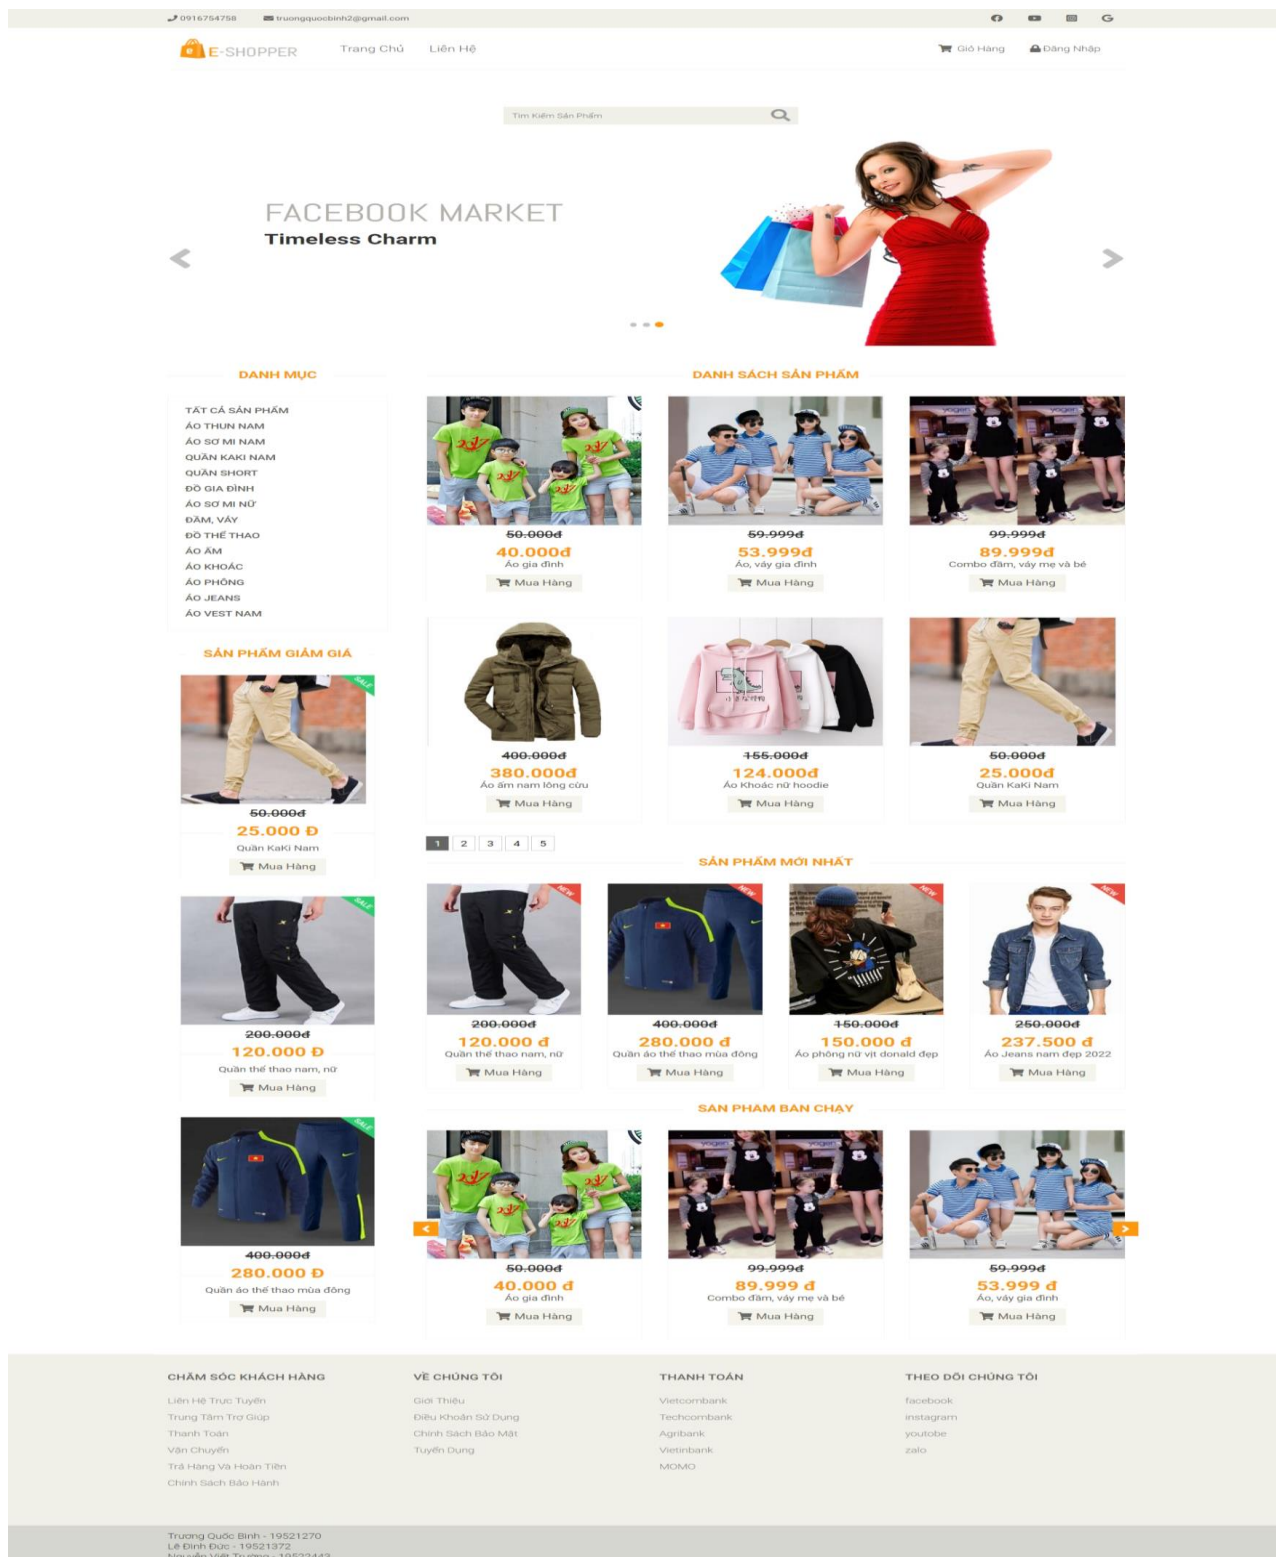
0916754758 truongquocbinh2@gmail.com

E-SHOPPER Trang Chủ Liên Hệ Giỏ Hàng Đăng Nhập

Tìm Kiếm Sản Phẩm

FACEBOOK MARKET
Timeless Charm

DANH MỤC

TẤT CẢ SẢN PHẨM
ÁO THUN NAM
ÁO SƠ MI NAM
QUẦN KAKI NAM
QUẦN SHORT
ĐỒ GIA ĐÌNH
ÁO SƠ MI NỮ
ĐẦM, VÁY
ĐỒ THỂ THAO
ÁO ẤM
ÁO KHOÁC
ÁO PHÔNG
ÁO JEANS
ÁO VEST NAM

SẢN PHẨM GIẢM GIÁ

SALE
50.000đ
25.000 Đ
Quần KaKi Nam
Mua Hàng

SALE
200.000đ
120.000 Đ
Quần thể thao nam, nữ
Mua Hàng

SALE
400.000đ
280.000 Đ
Quần áo thể thao mùa đông
Mua Hàng

DANH SÁCH SẢN PHẨM

50.000đ
40.000đ
Áo gia đình
Mua Hàng

59.999đ
53.999đ
Áo, váy gia đình
Mua Hàng

99.999đ
89.999đ
Combo đầm, váy mẹ và bé
Mua Hàng

400.000đ
380.000đ
Áo ấm nam lông cừu
Mua Hàng

155.000đ
124.000đ
Áo Khoác nữ hoodie
Mua Hàng

50.000đ
25.000đ
Quần KaKi Nam
Mua Hàng

1 2 3 4 5

SẢN PHẨM MỚI NHẤT

NEW
200.000đ
120.000 đ
Quần thể thao nam, nữ
Mua Hàng

NEW
400.000đ
280.000 đ
Quần áo thể thao mùa đông
Mua Hàng

NEW
150.000đ
150.000 đ
Áo phông nữ vịt donald đẹp
Mua Hàng

NEW
250.000đ
237.500 đ
Áo Jeans nam đẹp 2022
Mua Hàng

SẢN PHẨM BÁN CHẠY

50.000đ
40.000 đ
Áo gia đình
Mua Hàng

99.999đ
89.999 đ
Combo đầm, váy mẹ và bé
Mua Hàng

59.999đ
53.999 đ
Áo, váy gia đình
Mua Hàng

CHĂM SÓC KHÁCH HÀNG
Liên Hệ Trực Tuyến
Trung Tâm Trợ Giúp
Thanh Toán
Vận Chuyển
Trả Hàng Và Hoàn Tiền
Chính Sách Bảo Hành

VỀ CHÚNG TÔI
Giới Thiệu
Điều Khoản Sử Dụng
Chính Sách Bảo Mật
Tuyển Dụng

THANH TOÁN
Vietcombank
Techcombank
Agribank
Vietinbank
MOMO

THEO DÕI CHÚNG TÔI
facebook
instagram
youtobe
zalo

Trương Quốc Bình - 19521270
Lê Đình Đức - 19521372
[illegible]